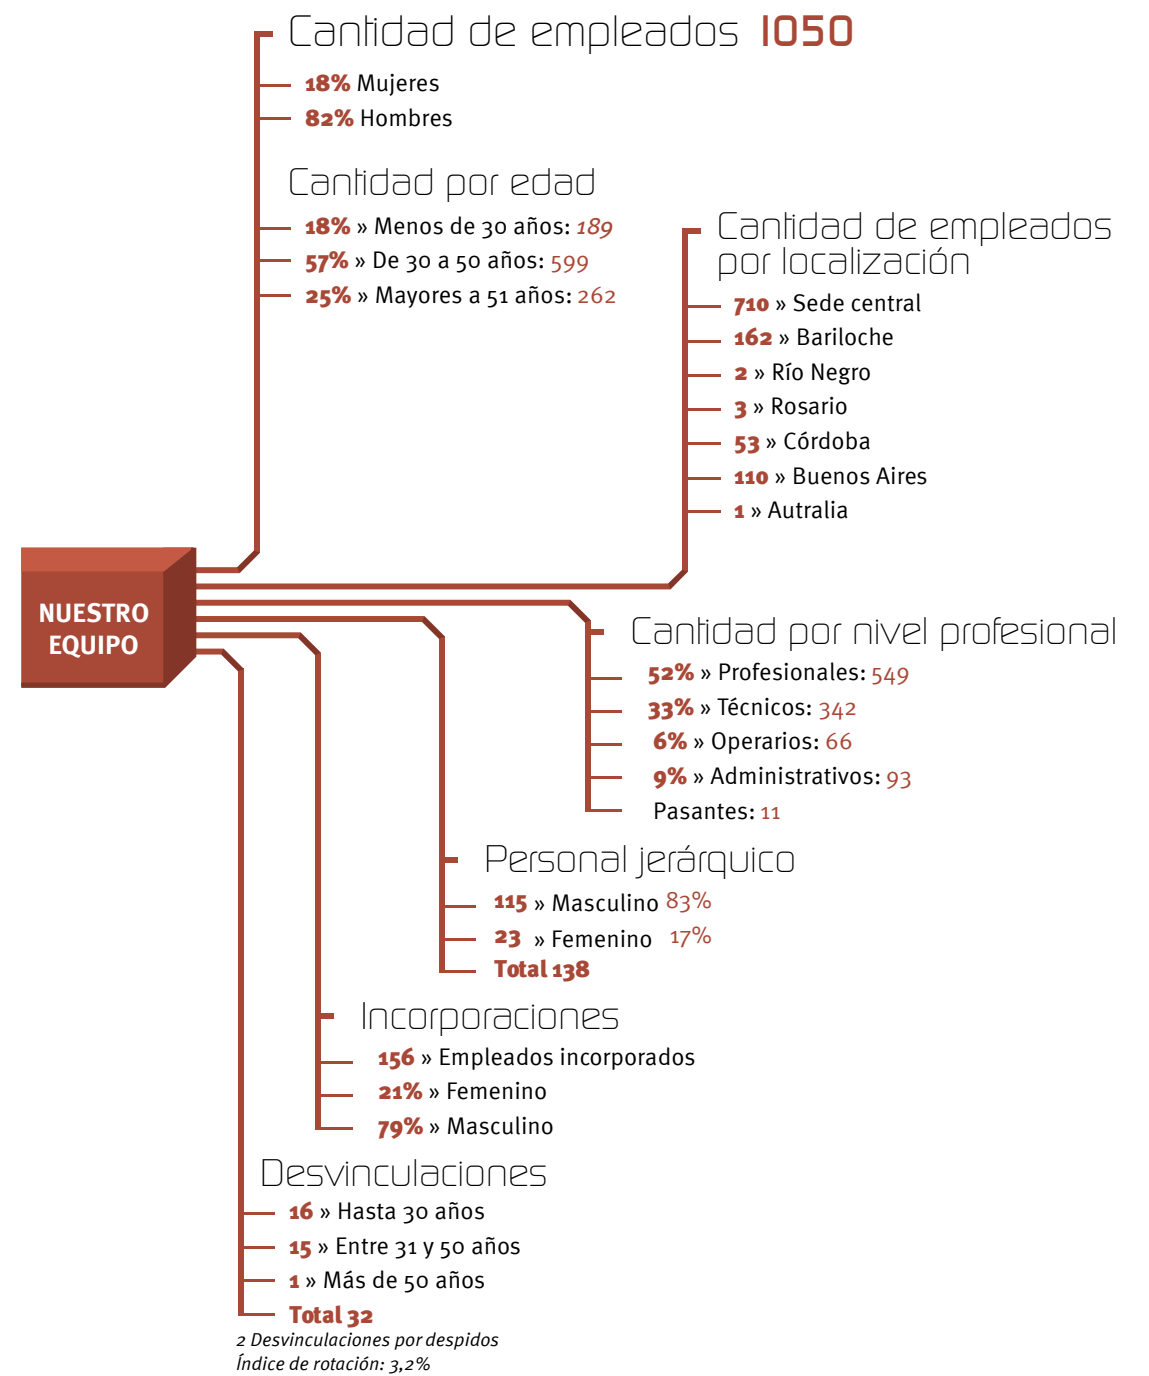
Cantidad de empleados 1050

18% Mujeres
82% Hombres

Cantidad por edad

18% » Menos de 30 años: 189
57% » De 30 a 50 años: 599
25% » Mayores a 51 años: 262

Cantidad de empleados por localización

710 » Sede central
162 » Bariloche
2 » Río Negro
3 » Rosario
53 » Córdoba
110 » Buenos Aires
1 » Autralia

NUESTRO EQUIPO

Cantidad por nivel profesional

52% » Profesionales: 549
33% » Técnicos: 342
6% » Operarios: 66
9% » Administrativos: 93
Pasantes: 11

Personal jerárquico

115 » Masculino 83%
23 » Femenino 17%
Total 138

Incorporaciones

156 » Empleados incorporados
21% » Femenino
79% » Masculino

Desvinculaciones

16 » Hasta 30 años
15 » Entre 31 y 50 años
1 » Más de 50 años
Total 32
2 Desvinculaciones por despidos
Índice de rotación: 3,2%